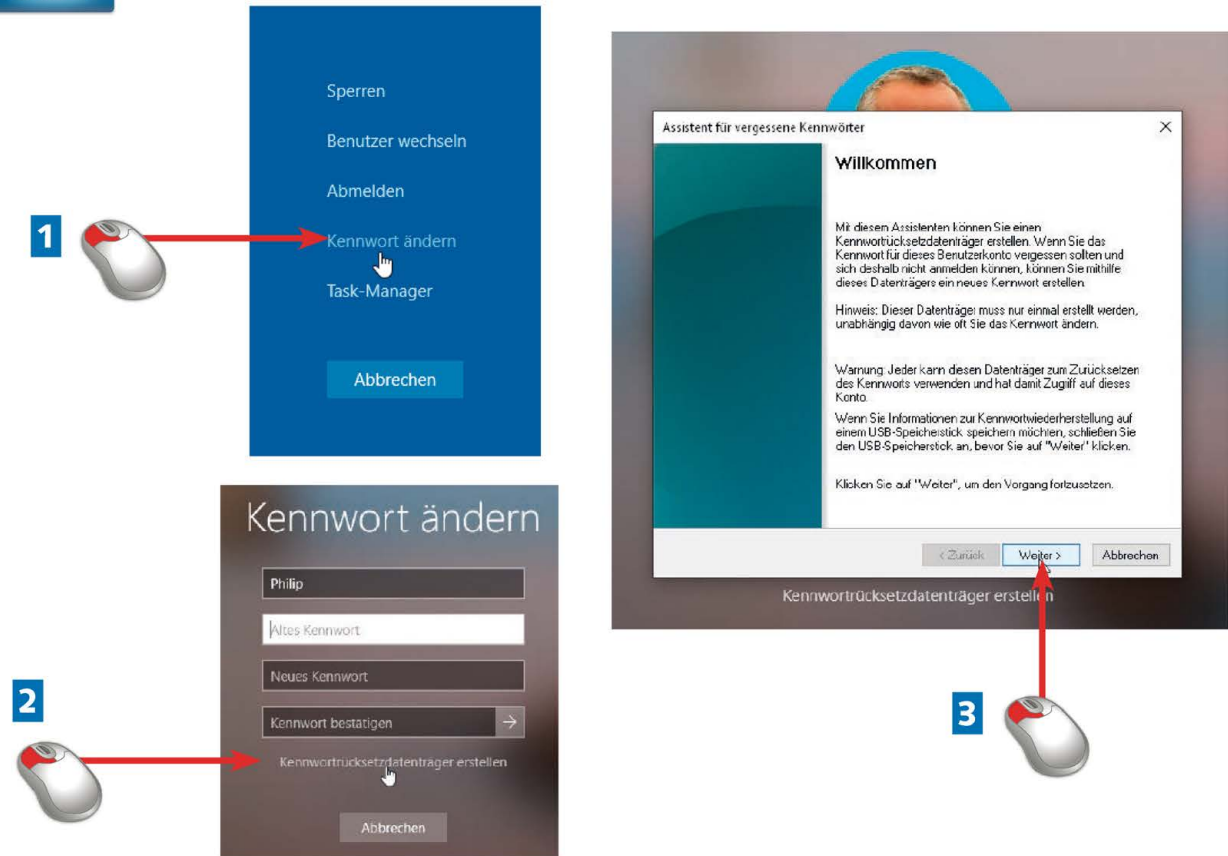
Sperren

Benutzer wechseln

Abmelden

1

Kennwort ändern

Task-Manager

Abbrechen

Kennwort ändern

Philip

Altes Kennwort

Neues Kennwort

2

Kennwort bestätigen

Kennwortrücksetzdatenträger erstellen

Abbrechen

Assistent für vergessene Kennwörter

Willkommen

Mit diesem Assistenten können Sie einen Kennwortrücksetzdatenträger erstellen. Wenn Sie das Kennwort für dieses Benutzerkonto vergessen sollten und sich deshalb nicht anmelden können, können Sie mithilfe dieses Datenträgers ein neues Kennwort erstellen.

Hinweis: Dieser Datenträger muss nur einmal erstellt werden, unabhängig davon wie oft Sie das Kennwort ändern.

Warnung: Jeder kann diesen Datenträger zum Zurücksetzen des Kennworts verwenden und hat damit Zugriff auf dieses Konto.

Wenn Sie Informationen zur Kennwortwiederherstellung auf einem USB-Speicherstick speichern möchten, schließen Sie den USB-Speicherstick an, bevor Sie auf "Weiter" klicken.

Klicken Sie auf "Weiter", um den Vorgang fortzusetzen.

< Zurück

Weiter >

Abbrechen

Kennwortrücksetzdatenträger erstellen

3